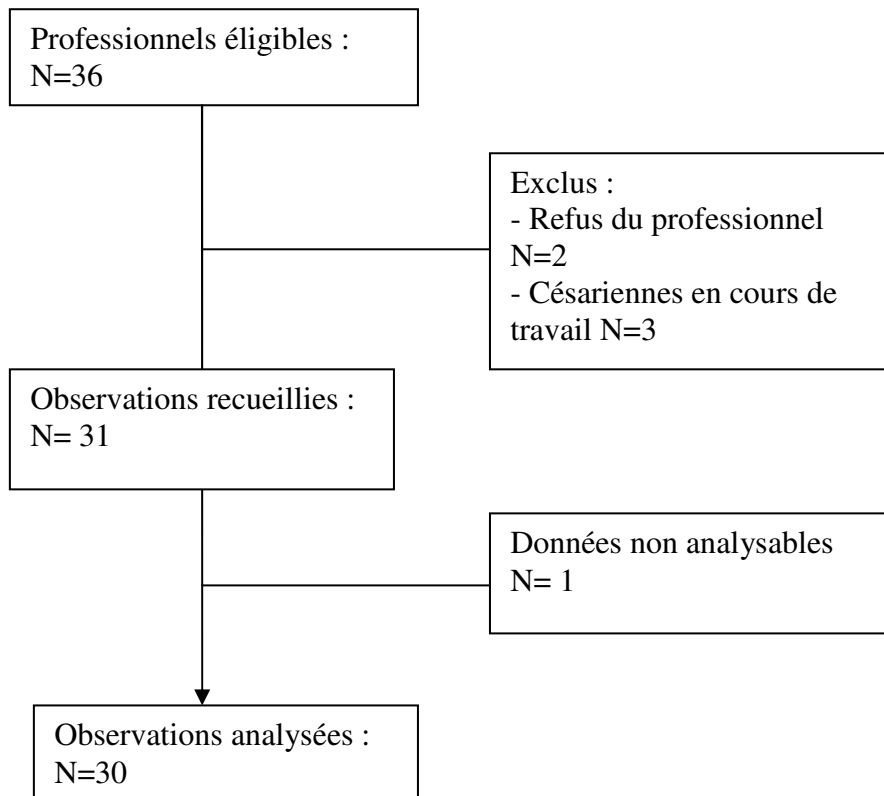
Professionnels éligibles :
N=36

Exclus :
- Refus du professionnel N=2
- Césariennes en cours de travail N=3

Observations recueillies :
N= 31

Données non analysables
N= 1

Observations analysées :
N=30